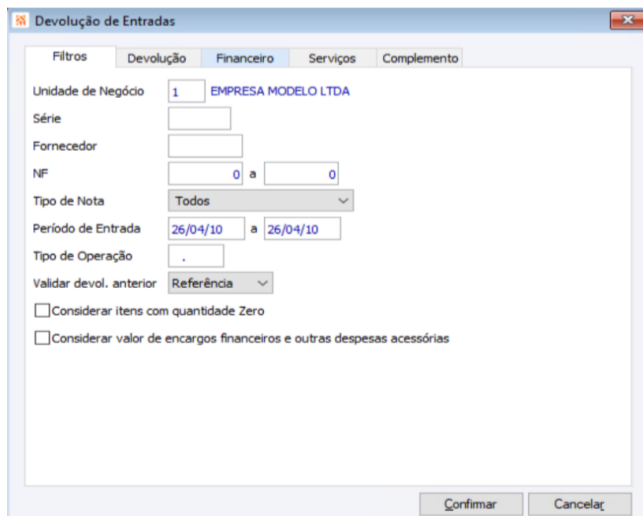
Devolução de Entradas

Filtros | Devolução | Financeiro | Serviços | Complemento

Unidade de Negócio 1 EMPRESA MODELO LTDA

Série

Fornecedor

NF 0 a 0

Tipo de Nota Todos

Período de Entrada 26/04/10 a 26/04/10

Tipo de Operação .

Validar devol. anterior Referência

Considerar itens com quantidade Zero

Considerar valor de encargos financeiros e outras despesas acessórias

Confirmar Cancelar